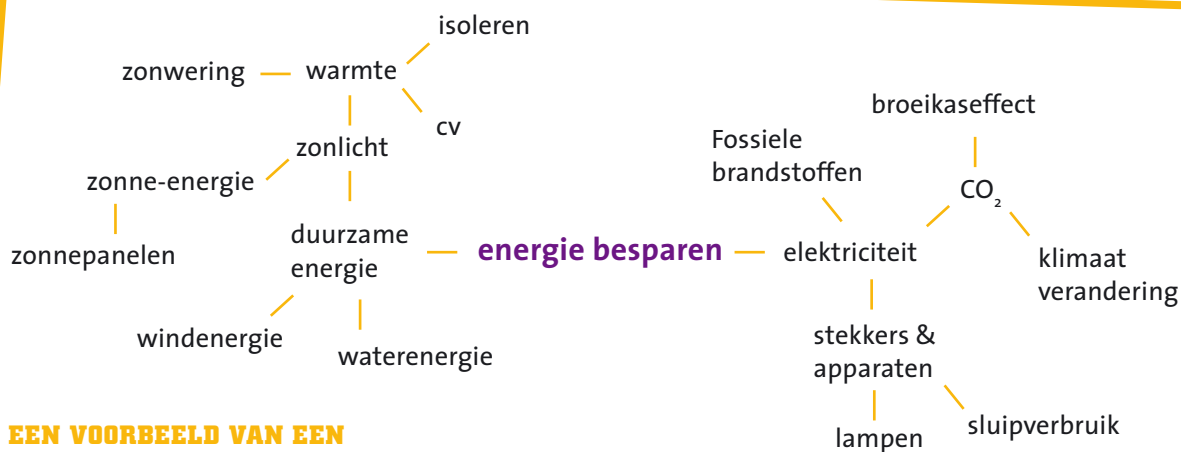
isoleren

zonwering

warmte

cv

zonlicht

zonne-energie

zonnepanelen

duurzame energie

windenergie

waterenergie

energie besparen

elektriciteit

Fossiele brandstoffen

broeikaseffect

$CO_2$

klimaat verandering

stekkers & apparaten

lampen

sluipverbruik

EEN VOORBEELD VAN EEN